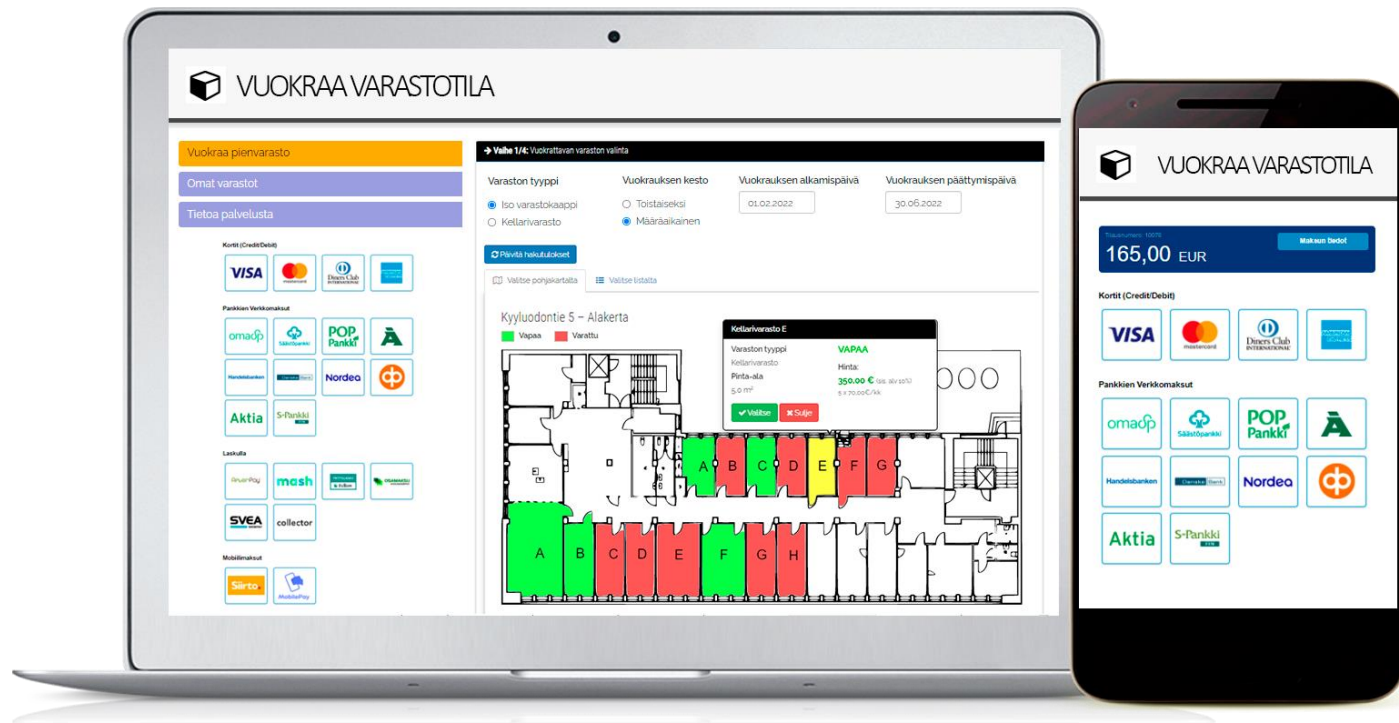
VUOKRAA VARASTOTILA

Vuokraa pienvarasto
Omat varastot
Tietoa palvelusta

Kortit (Credit/Debit)
VISA
Diners Club INTERNATIONAL

Pankkien Verkkomaksut
omaSp
Säästöpankki
POP Pankki
Handelsbanken
Nordea
Aktia
S-Pankki

Laskulla
mash
SVEA
collector

Mobiilimaksut
Siirto
MobilePay

→ Vaihe 1/4: Vuokrattavan varaston valinta

Varaston tyyppi
Iso varastokaappi
Kellarivarasto

Vuokrauksen kesto
Toistaiseksi
Määräaikainen

Vuokrauksen alkamispäivä
01.02.2022

Vuokrauksen päättymispäivä
30.06.2022

Päivitä hakutulokset

Valitse pohjakartalta
Valitse listalta

Kyyluodontie 5 – Alakerta
Vapaa
Varattu

Kellarivarasto E
Varaston tyyppi
Kellarivarasto
VAPAA
Pinta-ala
5,0 m²
Hinta:
350.00 € (sis. alv 10%)
5 x 70.00€/kk
Valitse
Sulje

A B C D E F G
A B C D E F G H

VUOKRAA VARASTOTILA

Tilausnumero: 10076
165,00 EUR
Maksun tiedot

Kortit (Credit/Debit)
VISA
Diners Club INTERNATIONAL

Pankkien Verkkomaksut
omaSp
Säästöpankki
POP Pankki
Handelsbanken
Nordea
Aktia
S-Pankki